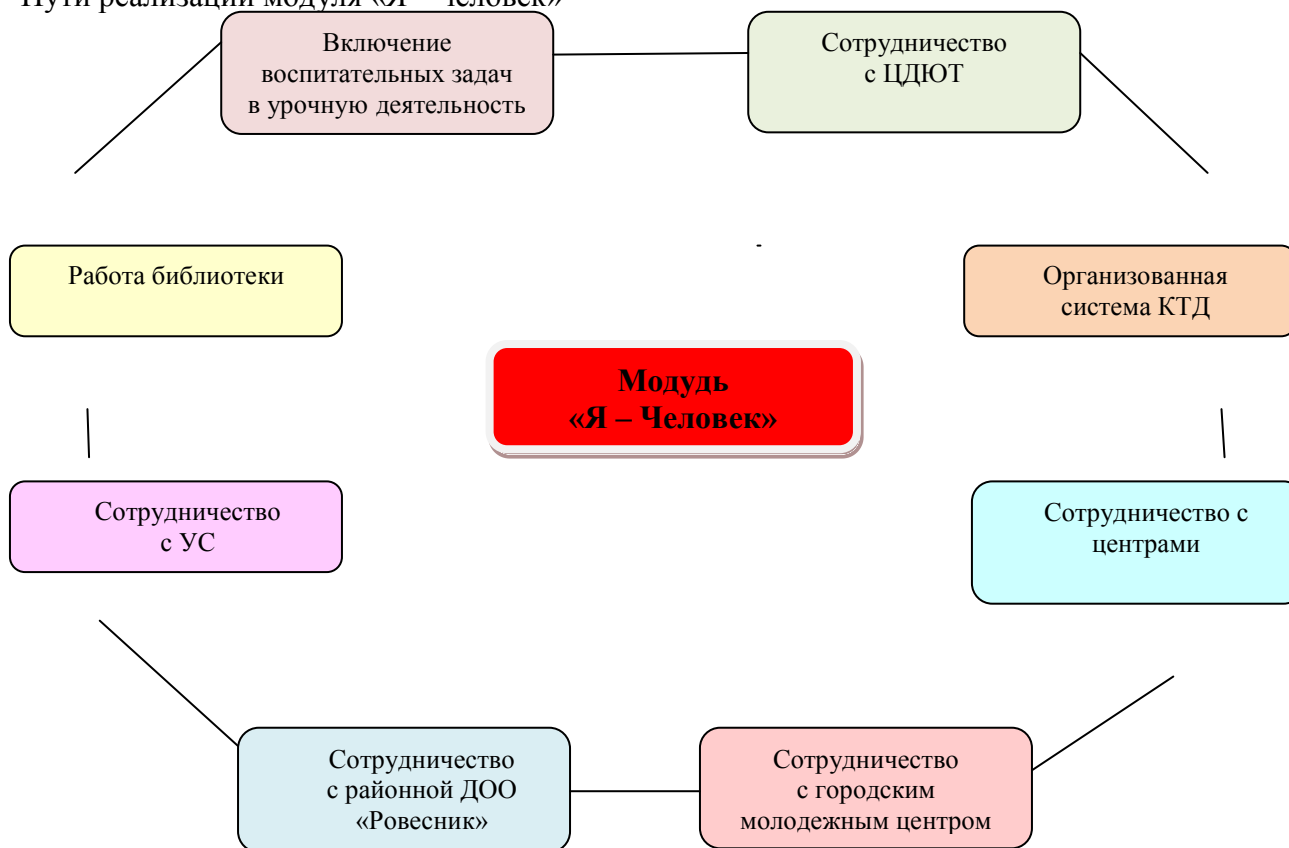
Пути реализации модуля «Я – Человек»

Включение воспитательных задач в урочную деятельность

Сотрудничество с ЦДЮТ

Работа библиотеки

Организованная система КТД

Модудь «Я – Человек»

Сотрудничество с УС

Сотрудничество с центрами

Сотрудничество с районной ДОО «Ровесник»

Сотрудничество с городским молодежным центром